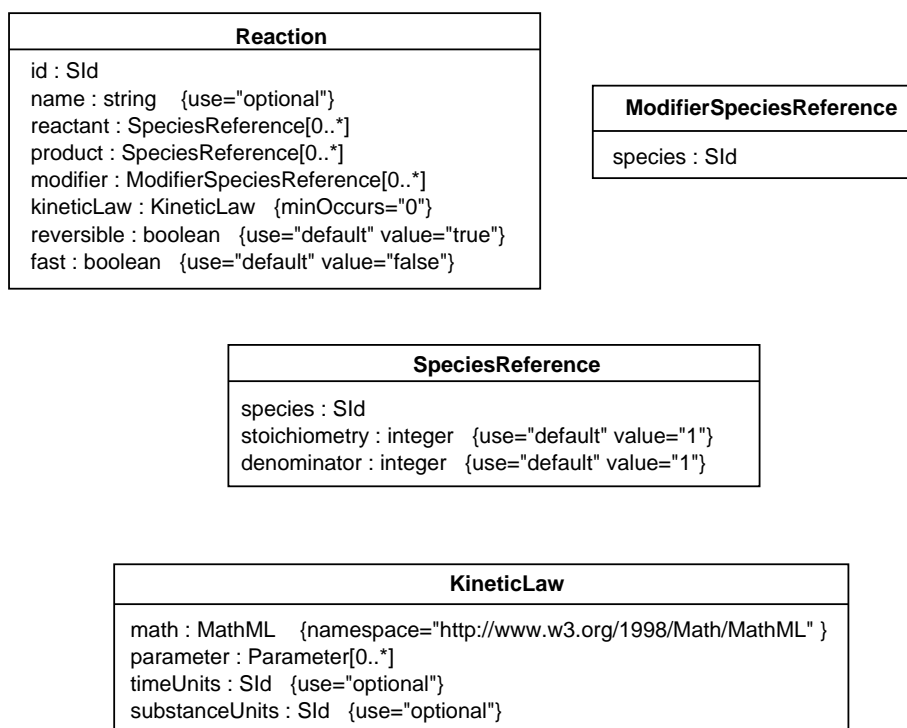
Reaction

id : SId
name : string {use="optional"}
reactant : SpeciesReference[0..*]
product : SpeciesReference[0..*]
modifier : ModifierSpeciesReference[0..*]
kineticLaw : KineticLaw {minOccurs="0"}
reversible : boolean {use="default" value="true"}
fast : boolean {use="default" value="false"}

ModifierSpeciesReference

species : SId

SpeciesReference

species : SId
stoichiometry : integer {use="default" value="1"}
denominator : integer {use="default" value="1"}

KineticLaw

math : MathML {namespace="http://www.w3.org/1998/Math/MathML" }
parameter : Parameter[0..*]
timeUnits : SId {use="optional"}
substanceUnits : SId {use="optional"}